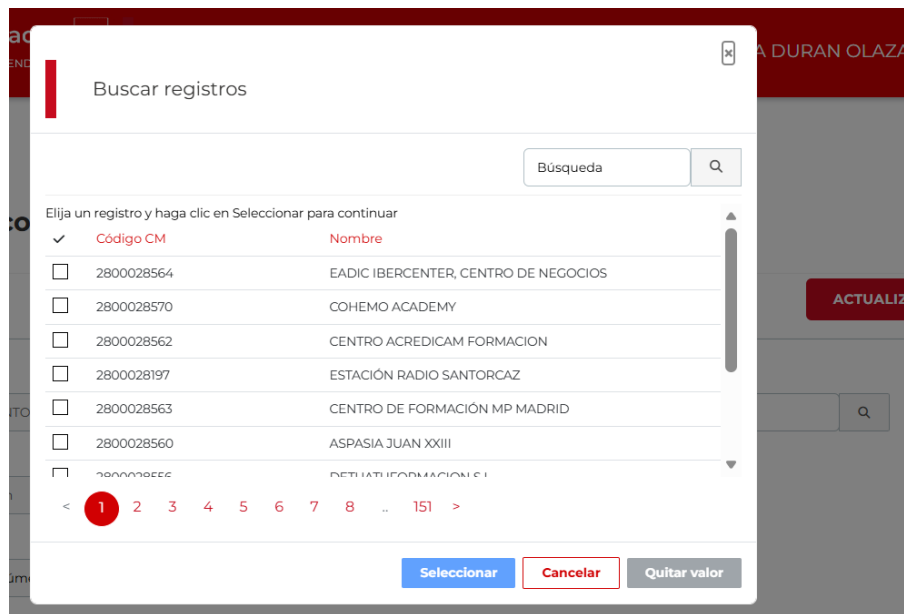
A DURAN OLAZA

Buscar registros

×

Búsqueda

Elija un registro y haga clic en Seleccionar para continuar

| ✓ | Código CM | Nombre |
|---|---|---|
| ☐ | 2800028564 | EADIC IBERCENTER, CENTRO DE NEGOCIOS |
| ☐ | 2800028570 | COHEMO ACADEMY |
| ☐ | 2800028562 | CENTRO ACREDICAM FORMACION |
| ☐ | 2800028197 | ESTACIÓN RADIO SANTORCAZ |
| ☐ | 2800028563 | CENTRO DE FORMACIÓN MP MADRID |
| ☐ | 2800028560 | ASPASIA JUAN XXIII |
| ☐ | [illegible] | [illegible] |

< 1 2 3 4 5 6 7 8 .. 151 >

ACTUALIZ

Seleccionar Cancelar Quitar valor